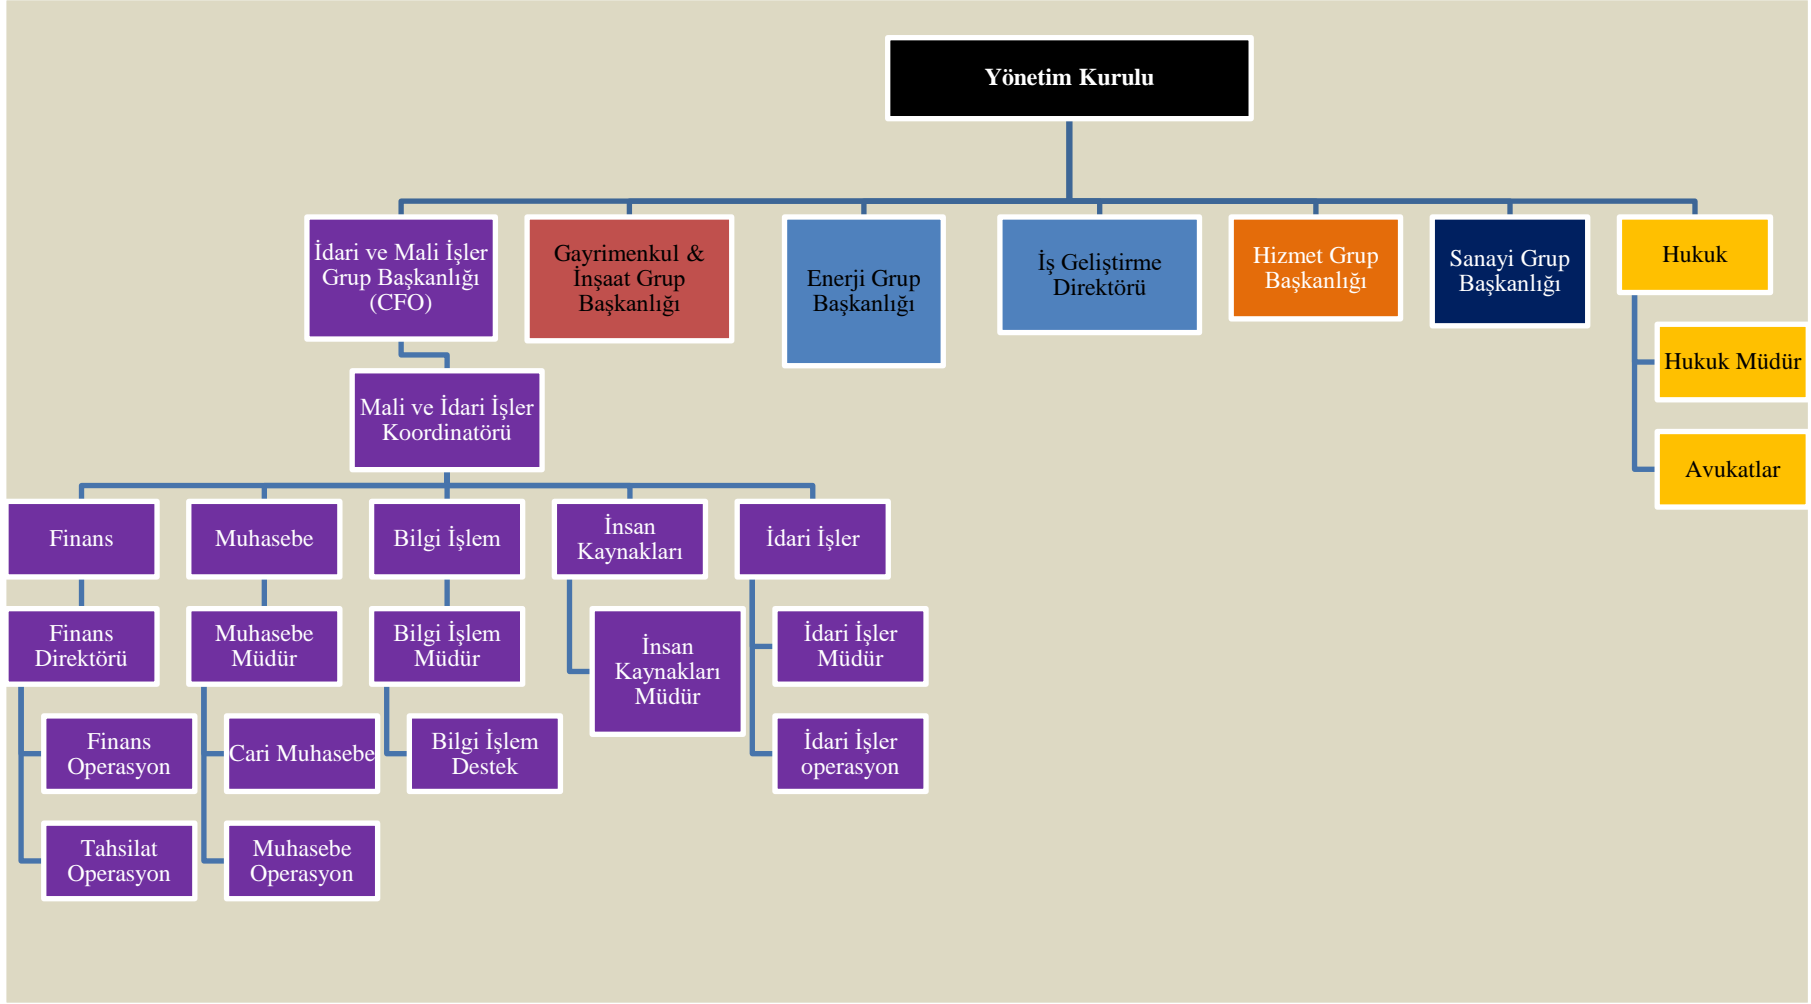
Yönetim Kurulu

İdari ve Mali İşler Grup Başkanlığı (CFO)

Gayrimenkul & İnşaat Grup Başkanlığı

Enerji Grup Başkanlığı

İş Geliştirme Direktörü

Hizmet Grup Başkanlığı

Sanayi Grup Başkanlığı

Hukuk

Hukuk Müdür

Avukatlar

Mali ve İdari İşler Koordinatörü

Finans

Muhasebe

Bilgi İşlem

İnsan Kaynakları

İdari İşler

Finans Direktörü

Muhasebe Müdür

Bilgi İşlem Müdür

İnsan Kaynakları Müdür

İdari İşler Müdür

Finans Operasyon

Cari Muhasebe

Bilgi İşlem Destek

İdari İşler operasyon

Tahsilat Operasyon

Muhasebe Operasyon